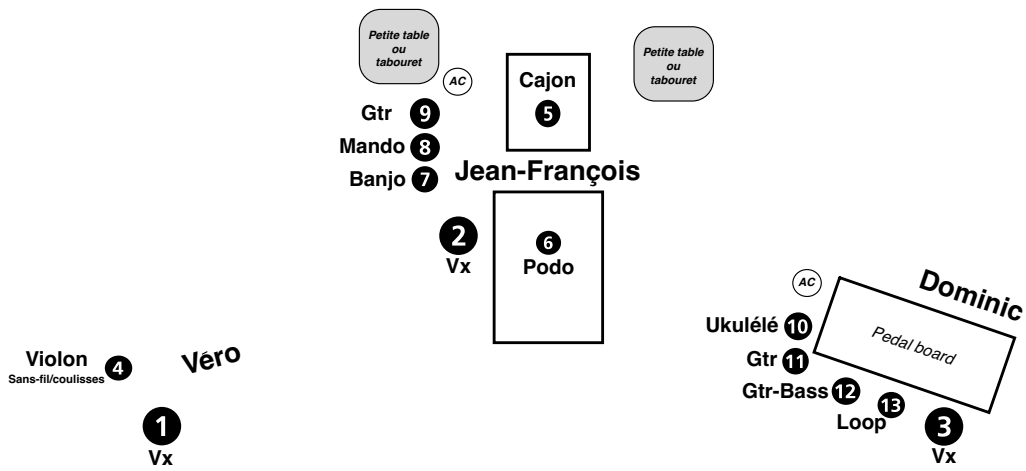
Petite table ou tabouret

AC

Cajon
5

Petite table ou tabouret

Gtr 9
Mando 8
Banjo 7

Jean-François

2
Vx

6
Podo

AC

Dominic

Pedal board

Ukulélé 10
Gtr 11
Gtr-Bass 12
13
Loop

3
Vx

Violon
Sans-fil/coulisses 4

Véro

1
Vx